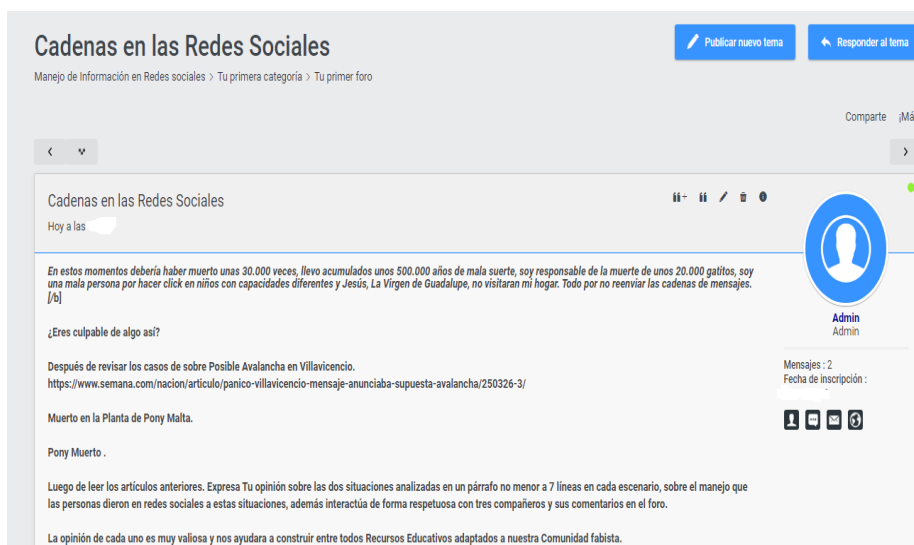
Cadenas en las Redes Sociales

Manejo de Información en Redes sociales > Tu primera categoría > Tu primer foro

Publicar nuevo tema

Responder al tema

Comparte ¡Má

Cadenas en las Redes Sociales

Hoy a las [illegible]

En estos momentos debería haber muerto unas 30.000 veces, llevo acumulados unos 500.000 años de mala suerte, soy responsable de la muerte de unos 20.000 gatitos, soy una mala persona por hacer click en niños con capacidades diferentes y Jesús, La Virgen de Guadalupe, no visitaran mi hogar. Todo por no reenviar las cadenas de mensajes. [/b]

¿Eres culpable de algo así?

Después de revisar los casos de sobre Posible Avalancha en Villavicencio.
https://www.semana.com/nacion/articulo/panico-villavicencio-mensaje-anunciaba-supuesta-avalancha/250326-3/

Muerto en la Planta de Pony Malta.

Pony Muerto .

Luego de leer los artículos anteriores. Expresa Tu opinión sobre las dos situaciones analizadas en un párrafo no menor a 7 líneas en cada escenario, sobre el manejo que las personas dieron en redes sociales a estas situaciones, además interactúa de forma respetuosa con tres compañeros y sus comentarios en el foro.

La opinión de cada uno es muy valiosa y nos ayudara a construir entre todos Recursos Educativos adaptados a nuestra Comunidad fabista.

Admin
Admin

Mensajes : 2
Fecha de inscripción : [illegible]